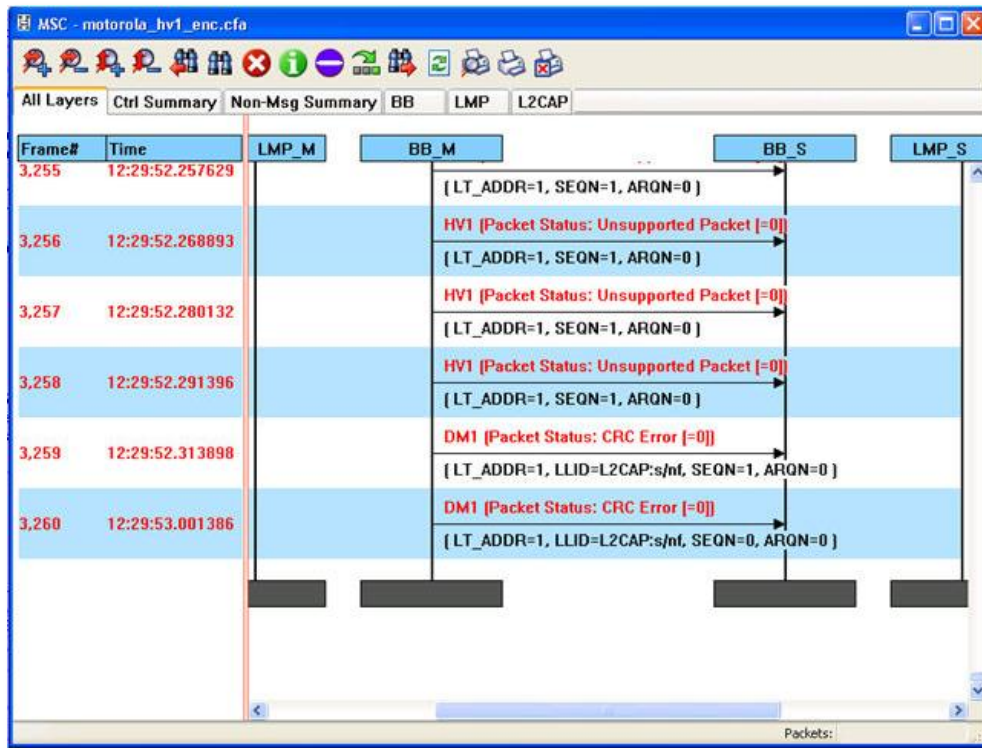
MSC - motorola_hv1_enc.cfa

All Layers | Ctrl Summary | Non-Msg Summary | BB | LMP | L2CAP

| Frame# | Time | LMP_M | BB_M | BB_S | LMP_S |
|---|---|---|---|---|---|
| 3,255 | 12:29:52.257629 | | { LT_ADDR=1, SEQN=1, ARQN=0 } | | |
| 3,256 | 12:29:52.268893 | | HV1 [Packet Status: Unsupported Packet [=0]] { LT_ADDR=1, SEQN=1, ARQN=0 } | | |
| 3,257 | 12:29:52.280132 | | HV1 [Packet Status: Unsupported Packet [=0]] { LT_ADDR=1, SEQN=1, ARQN=0 } | | |
| 3,258 | 12:29:52.291396 | | HV1 [Packet Status: Unsupported Packet [=0]] { LT_ADDR=1, SEQN=1, ARQN=0 } | | |
| 3,259 | 12:29:52.313898 | | DM1 [Packet Status: CRC Error [=0]] { LT_ADDR=1, LLID=L2CAP:s/nf, SEQN=1, ARQN=0 } | | |
| 3,260 | 12:29:53.001386 | | DM1 [Packet Status: CRC Error [=0]] { LT_ADDR=1, LLID=L2CAP:s/nf, SEQN=0, ARQN=0 } | | |

Packets: